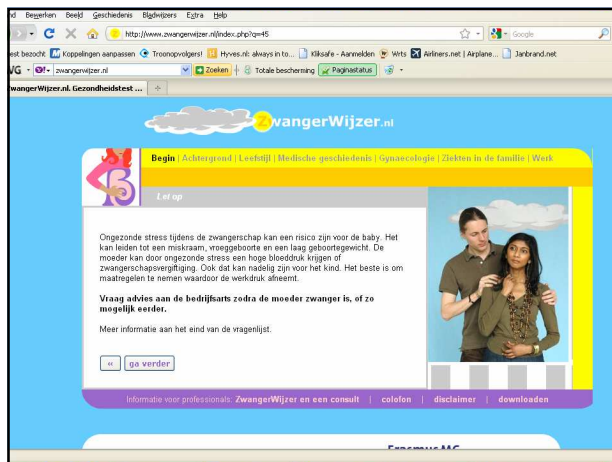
nd Bewerken Beeld Geschiedenis Bladwijzers Extra Help

http://www.zwangerwijzer.nl/index.php?q=45

Google

est bezocht Koppelingen aanpassen Troonopvolgers! Hyves.nl: always in to... Kliksafe - Aanmelden Wrts Airliners.net | Airplane... Janbrand.net

VG zwangerwijzer.nl Zoeken Totale bescherming Paginastatus

wangerWijzer.nl. Gezondheidstest ...

ZwangerWijzer.nl

Begin | Achtergrond | Leefstijl | Medische geschiedenis | Gynaecologie | Ziekten in de familie | Werk

Let op

Ongezonde stress tijdens de zwangerschap kan een risico zijn voor de baby. Het kan leiden tot een miskraam, vroeggeboorte en een laag geboortegewicht. De moeder kan door ongezonde stress een hoge bloeddruk krijgen of zwangerschapsvergiftiging. Ook dat kan nadelig zijn voor het kind. Het beste is om maatregelen te nemen waardoor de werkdruk afneemt.

**Vraag advies aan de bedrijfsarts zodra de moeder zwanger is, of zo mogelijk eerder.**

Meer informatie aan het eind van de vragenlijst.

« ga verder

Informatie voor professionals: ZwangerWijzer en een consult | colofon | disclaimer | downloaden

Erasmus MC